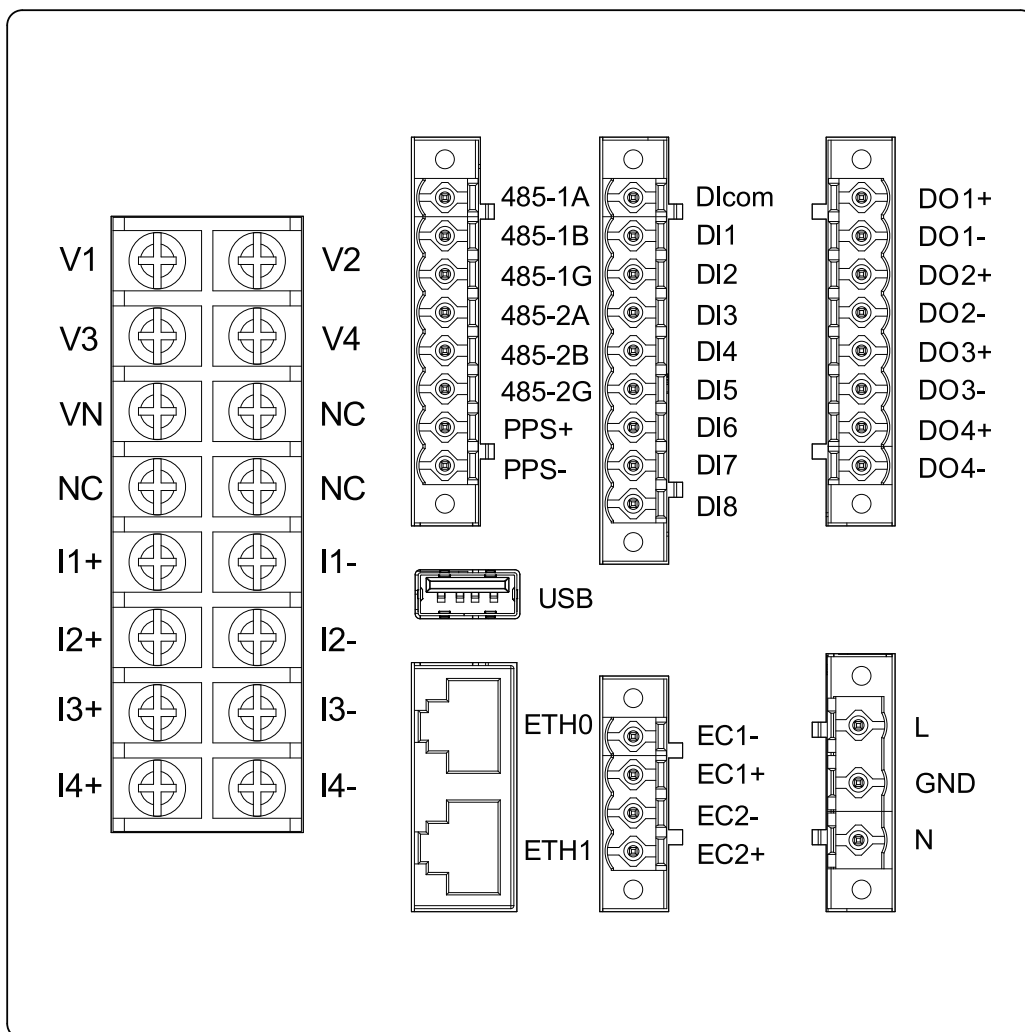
V1 V2
V3 V4
VN NC
NC NC
I1+ I1-
I2+ I2-
I3+ I3-
I4+ I4-

485-1A
485-1B
485-1G
485-2A
485-2B
485-2G
PPS+
PPS-

DIcom
DI1
DI2
DI3
DI4
DI5
DI6
DI7
DI8

DO1+
DO1-
DO2+
DO2-
DO3+
DO3-
DO4+
DO4-

USB

ETH0
ETH1

EC1-
EC1+
EC2-
EC2+

L
GND
N